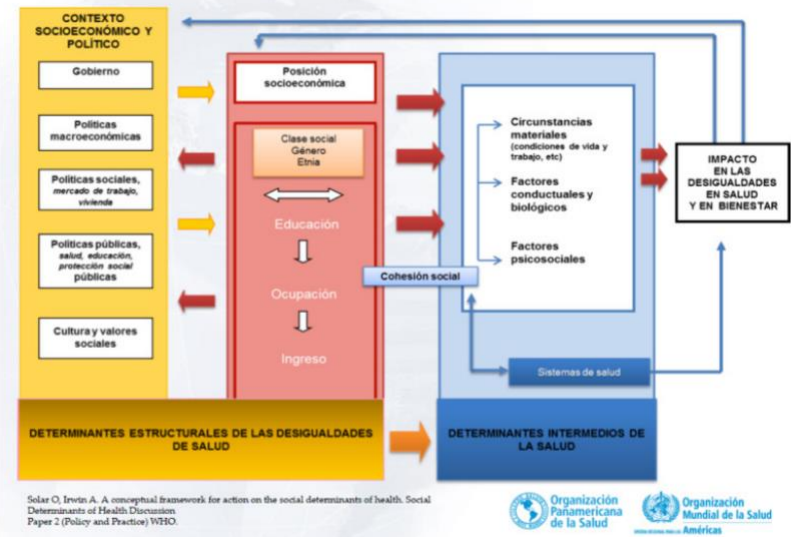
CONTEXTO SOCIOECONÓMICO Y POLÍTICO

Gobierno

Políticas macroeconómicas

Políticas sociales, *mercado de trabajo, vivienda*

Políticas públicas, *salud, educación, protección social* públicas

Cultura y valores sociales

Posición socioeconómica

Clase social
Género
Etnia

Educación

Ocupación

Ingreso

Cohesión social

Circunstancias materiales (condiciones de vida y trabajo, etc)

Factores conductuales y biológicos

Factores psicosociales

Sistemas de salud

IMPACTO EN LAS DESIGUALDADES EN SALUD Y EN BIENESTAR

DETERMINANTES ESTRUCTURALES DE LAS DESIGUALDADES DE SALUD

DETERMINANTES INTERMEDIOS DE LA SALUD

Solar O, Irwin A. A conceptual framework for action on the social determinants of health. Social Determinants of Health Discussion Paper 2 (Policy and Practice) WHO.

Organización Panamericana de la Salud

Organización Mundial de la Salud
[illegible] Américas